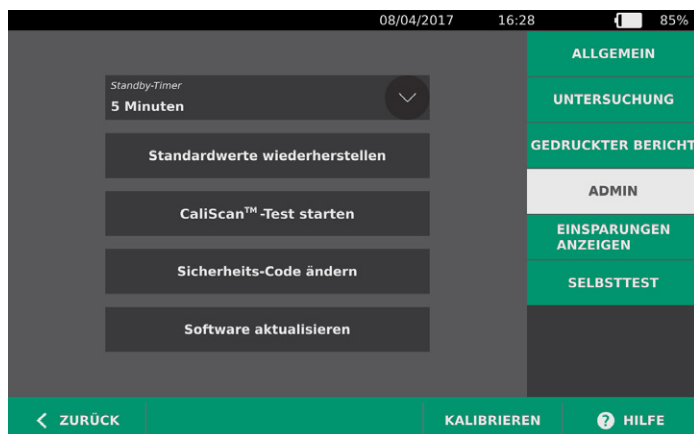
08/04/2017 16:28 85%

Standby-Timer
5 Minuten

Standardwerte wiederherstellen

CaliScan$^{TM}$ -Test starten

Sicherheits-Code ändern

Software aktualisieren

ALLGEMEIN

UNTERSUCHUNG

GEDRUCKTER BERICHT

ADMIN

EINSPARUNGEN ANZEIGEN

SELBSTTEST

ZURÜCK

KALIBRIEREN

HILFE